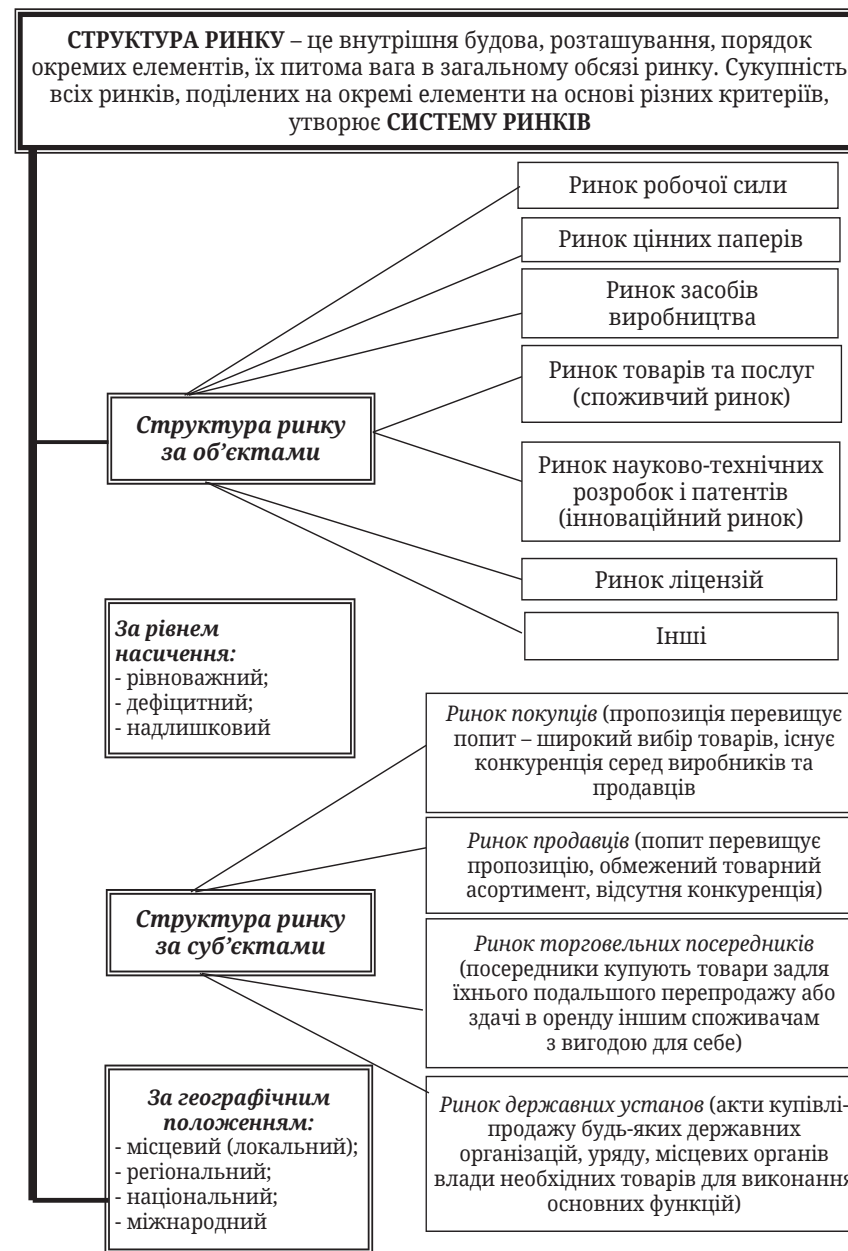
**СТРУКТУРА РИНКУ** – це внутрішня будова, розташування, порядок окремих елементів, їх питома вага в загальному обсязі ринку. Сукупність всіх ринків, поділених на окремі елементи на основі різних критеріїв, утворює **СИСТЕМУ РИНКІВ**

*Структура ринку за об'єктами*

Ринок робочої сили

Ринок цінних паперів

Ринок засобів виробництва

Ринок товарів та послуг (споживчий ринок)

Ринок науково-технічних розробок і патентів (інноваційний ринок)

Ринок ліцензій

Інші

*За рівнем насичення:*
- рівноважний;
- дефіцитний;
- надлишковий

*Структура ринку за суб'єктами*

*Ринок покупців* (пропозиція перевищує попит – широкий вибір товарів, існує конкуренція серед виробників та продавців

*Ринок продавців* (попит перевищує пропозицію, обмежений товарний асортимент, відсутня конкуренція)

*Ринок торговельних посередників* (посередники купують товари задля їхнього подальшого перепродажу або здачі в оренду іншим споживачам з вигодою для себе)

*Ринок державних установ* (акти купівлі-продажу будь-яких державних організацій, уряду, місцевих органів влади необхідних товарів для виконання основних функцій)

*За географічним положенням:*
- місцевий (локальний);
- регіональний;
- національний;
- міжнародний